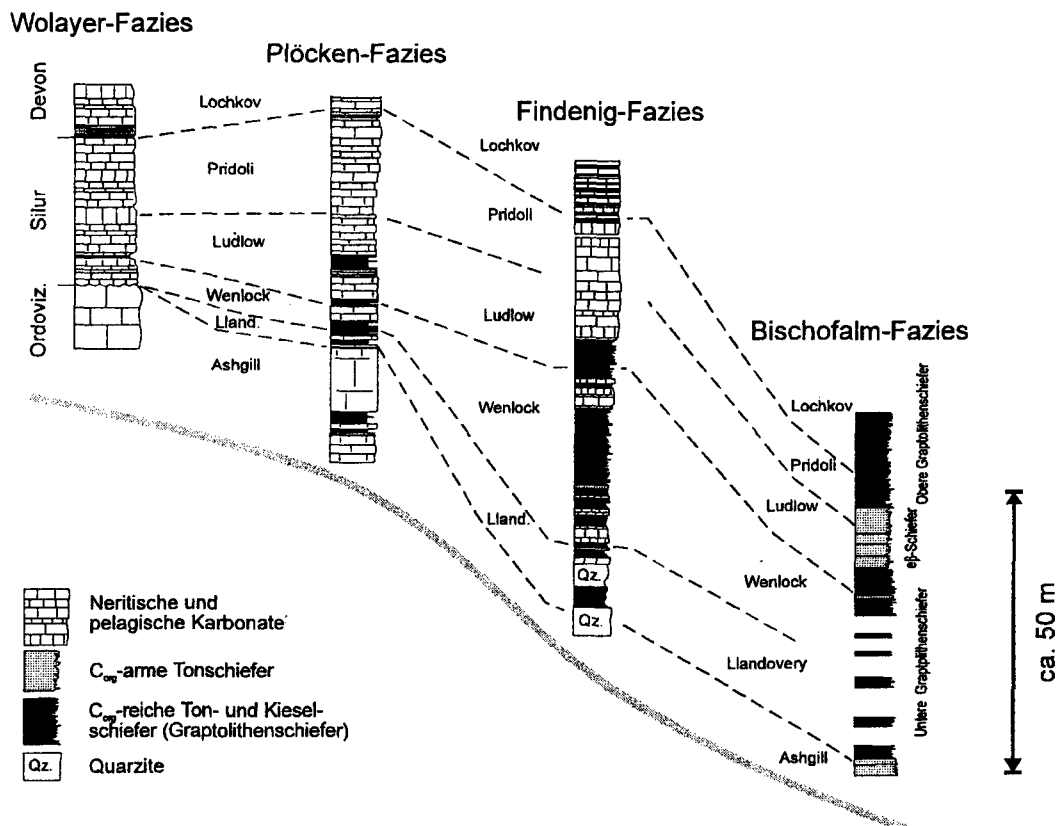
Wolayer-Fazies

Plöcken-Fazies

Findenig-Fazies

Bischofalm-Fazies

Devon

Silur

Ordoviz.

Lochkov

Pridoli

Ludlow

Wenlock

Lland.

Ashgill

Lochkov

Pridoli

Ludlow

Wenlock

Lland.

Qz.

Qz.

Lochkov

Pridoli

Ludlow

Wenlock

Llandovery

Ashgill

Obere Graptolithenschiefer

eβ-Schiefer

Untere Graptolithenschiefer

ca. 50 m

Neritische und pelagische Karbonate

$C_{org}$-arme Tonschiefer

$C_{org}$-reiche Ton- und Kieselschiefer (Graptolithenschiefer)

Qz. Quarzite